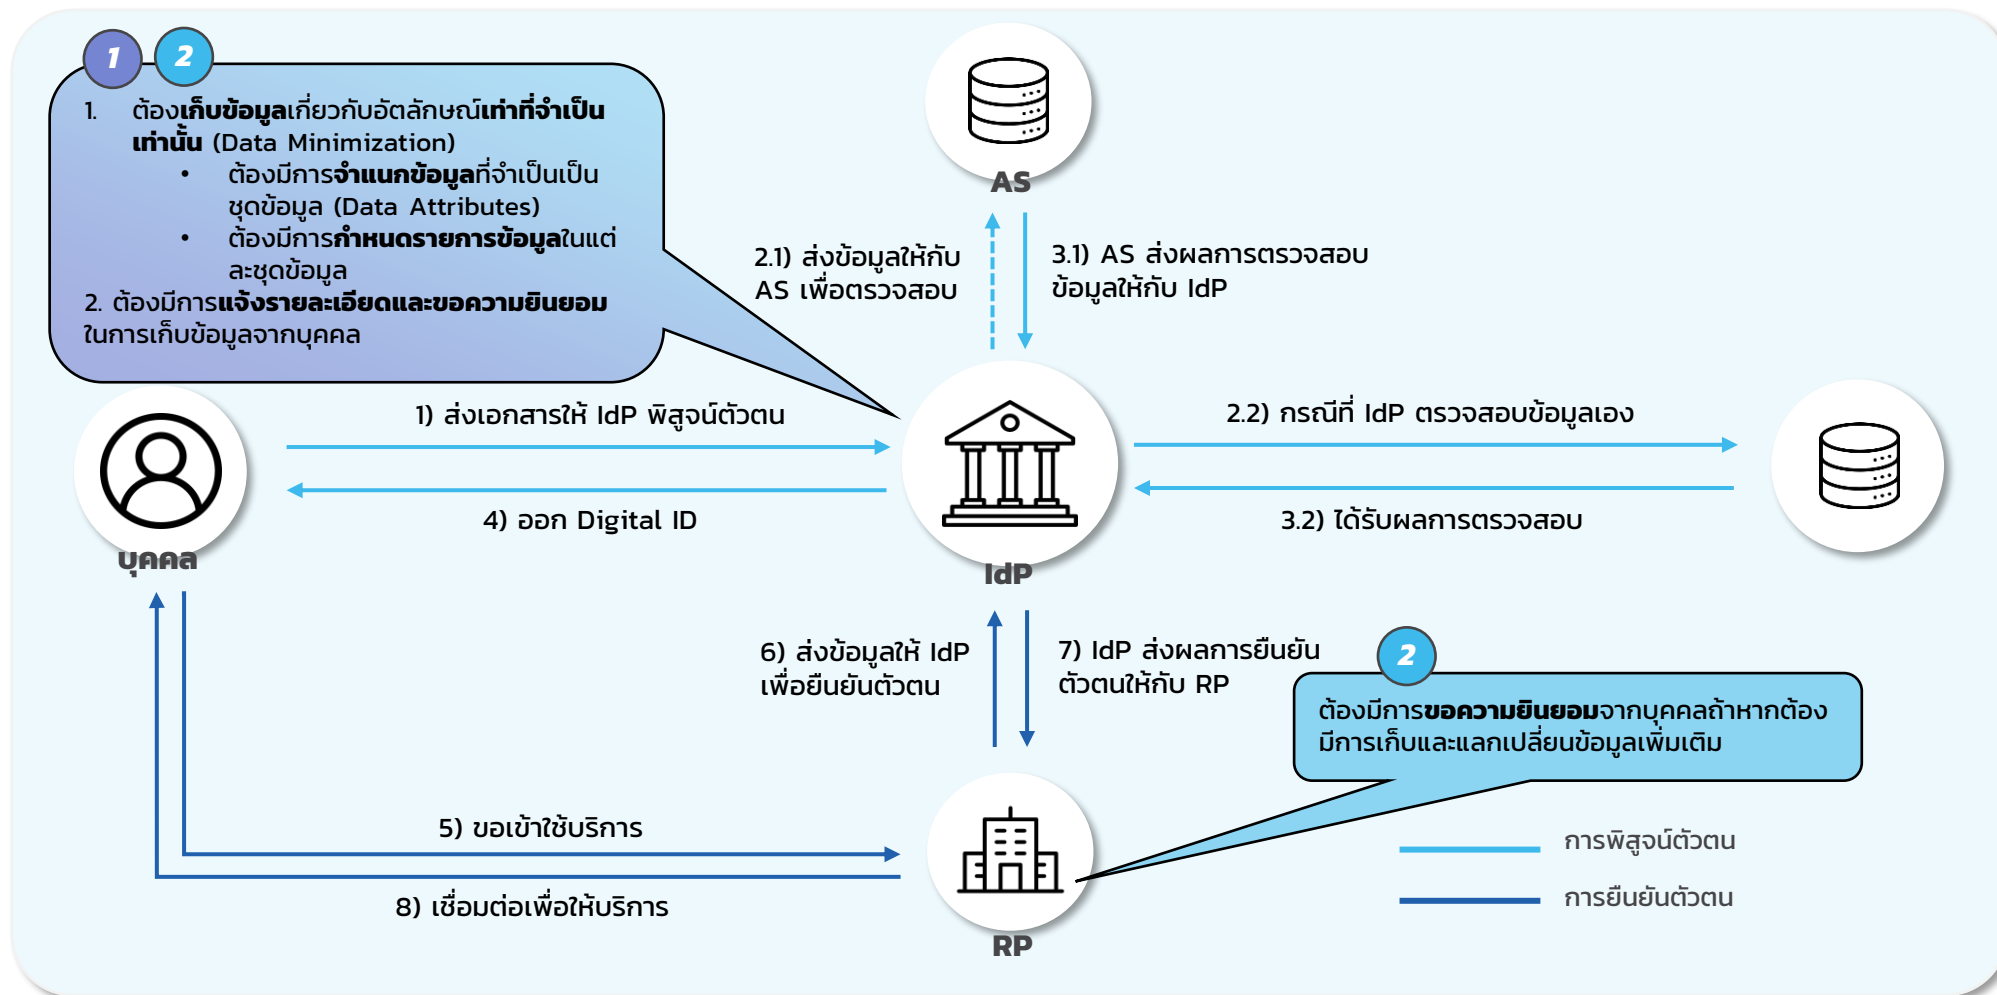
1 2

1. ต้องเก็บข้อมูลเกี่ยวกับอัตลักษณ์เท่าที่จำเป็นเท่านั้น (Data Minimization)
• ต้องมีการจำแนกข้อมูลที่จำเป็นเป็นชุดข้อมูล (Data Attributes)
• ต้องมีการกำหนดรายการข้อมูลในแต่ละชุดข้อมูล
2. ต้องมีการแจ้งรายละเอียดและขอความยินยอมในการเก็บข้อมูลจากบุคคล

AS

2.1) ส่งข้อมูลให้กับ AS เพื่อตรวจสอบ

3.1) AS ส่งผลการตรวจสอบข้อมูลให้กับ IdP

1) ส่งเอกสารให้ IdP พิสูจน์ตัวตน

4) ออก Digital ID

บุคคล

IdP

2.2) กรณีที่ IdP ตรวจสอบข้อมูลเอง

3.2) ได้รับผลการตรวจสอบ

6) ส่งข้อมูลให้ IdP เพื่อยืนยันตัวตน

7) IdP ส่งผลการยืนยันตัวตนให้กับ RP

2

ต้องมีการขอความยินยอมจากบุคคลถ้าหากต้องมีการเก็บและแลกเปลี่ยนข้อมูลเพิ่มเติม

5) ขอเข้าใช้บริการ

8) เชื่อมต่อเพื่อให้บริการ

RP

การพิสูจน์ตัวตน

การยืนยันตัวตน